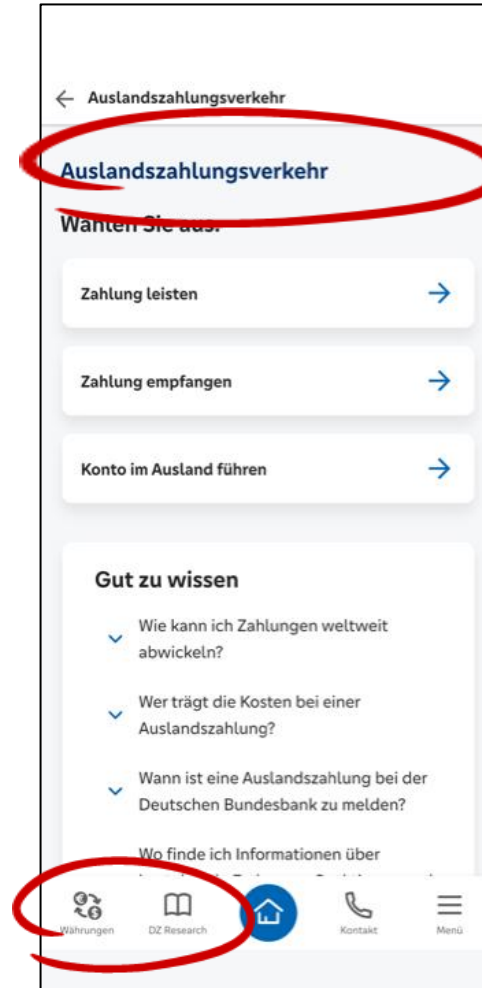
Auslandszahlungsverkehr

Auslandszahlungsverkehr

Wählen Sie aus:

Zahlung leisten

Zahlung empfangen

Konto im Ausland führen

Gut zu wissen

Wie kann ich Zahlungen weltweit abwickeln?

Wer trägt die Kosten bei einer Auslandszahlung?

Wann ist eine Auslandszahlung bei der Deutschen Bundesbank zu melden?

Wo finde ich Informationen über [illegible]

Währungen DZ Research Kontakt Menü